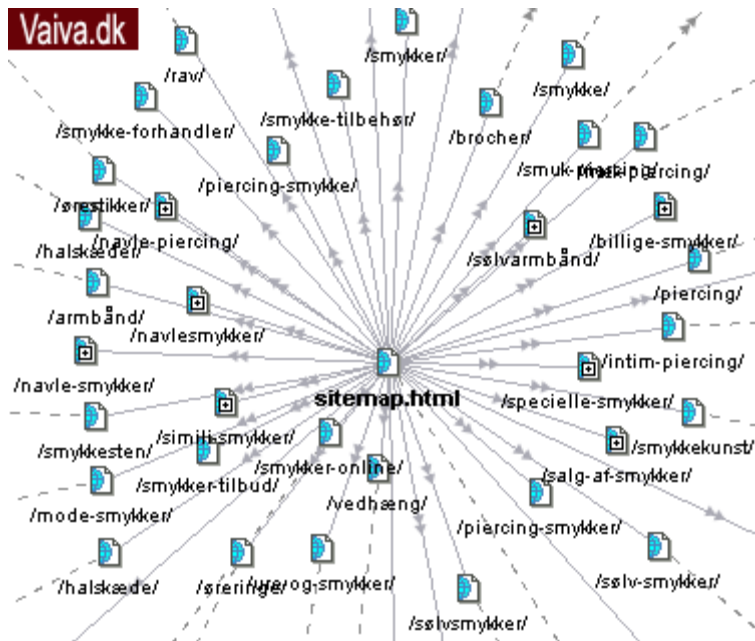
Vaiva.dk

/smykker/

/rav/

/smykke/

/smykke-tilbehør/

/smykke-forhandler/

/brocher/

/smuk-piercing/

/mave-piercing/

/piercing-smykke/

/ørestikker/

/navle-piercing/

/billige-smykker/

/halskæder/

/sølvarmbånd/

/piercing/

/armbånd/

/navlesmykker/

/intim-piercing/

/navle-smykker/

sitemap.html

/specielle-smykker/

/simili-smykker/

/smykkesten/

/smykkekunst/

/smykker-online/

/smykker-tilbud/

/salg-af-smykker/

/vedhæng/

/mode-smykker/

/piercing-smykker/

/halskæde/

/øreringe/

/ure-og-smykker/

/sølv-smykker/

/sølvsmykker/